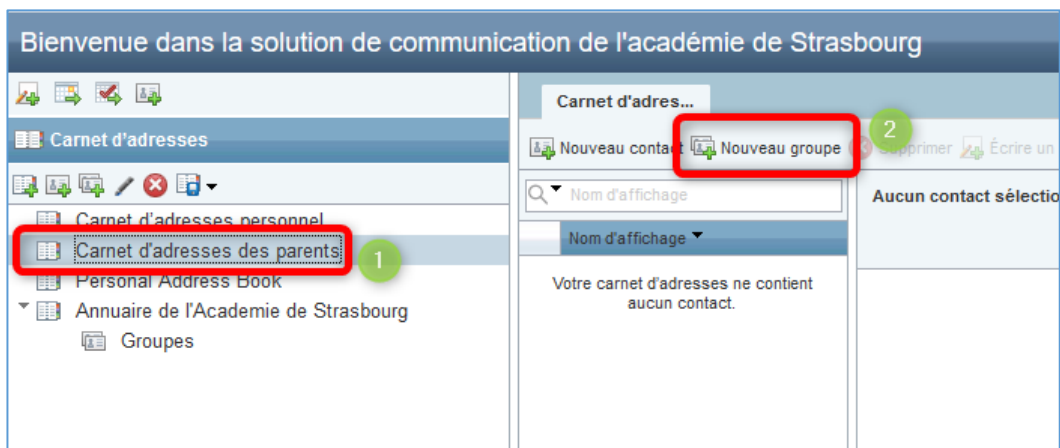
Bienvenue dans la solution de communication de l'académie de Strasbourg

Carnet d'adresses

Carnet d'adresses personnel
Carnet d'adresses des parents
1
Personal Address Book
Annuaire de l'Academie de Strasbourg
Groupes

Carnet d'adres...

Nouveau contact
Nouveau groupe
2
Supprimer
Écrire un

Nom d'affichage

Nom d'affichage

Votre carnet d'adresses ne contient aucun contact.

Aucun contact sélectio